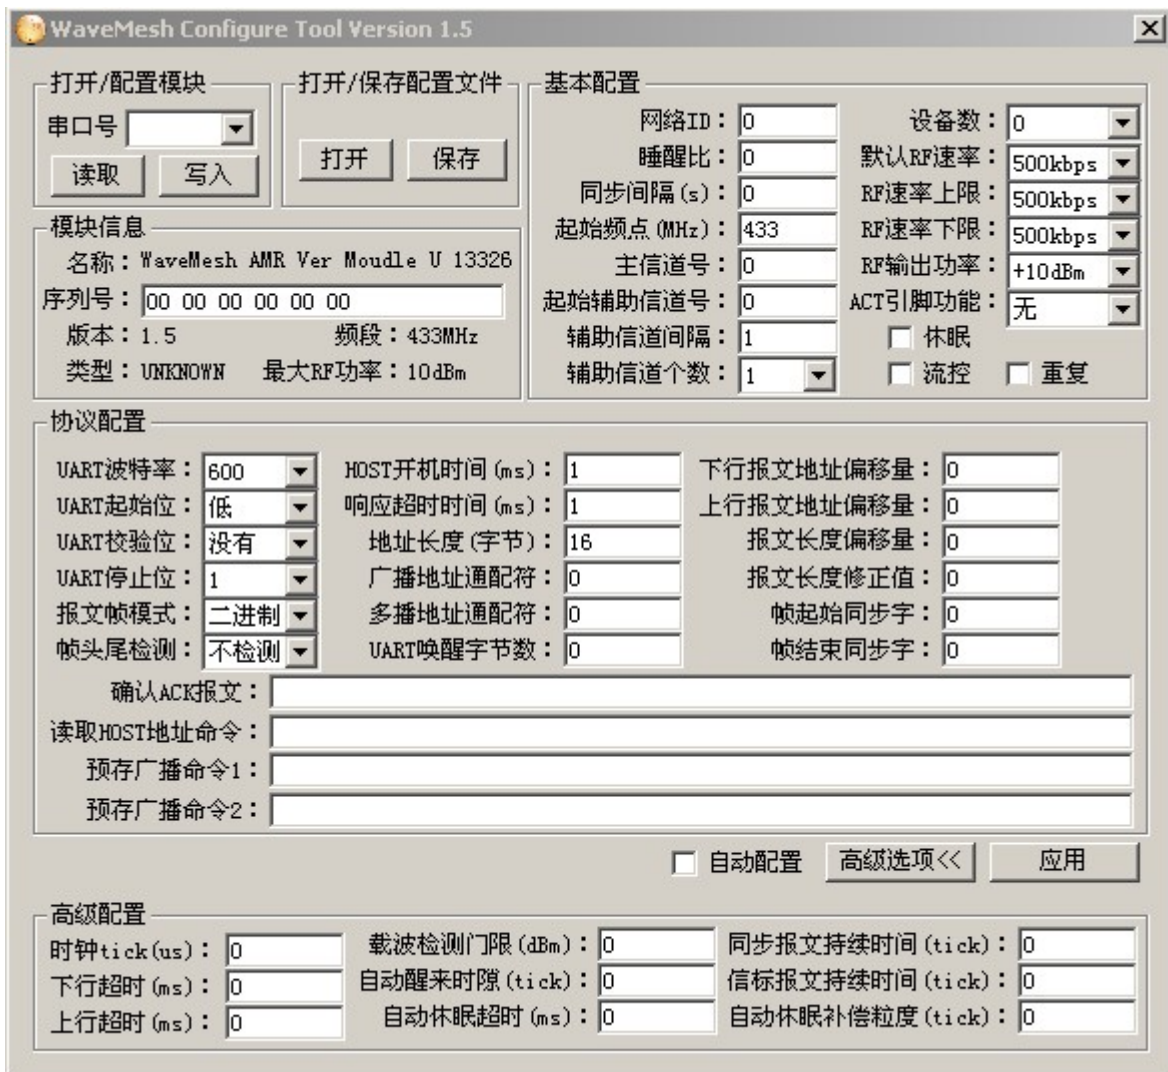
WaveMesh Configure Tool Version 1.5

打开/配置模块
串口号
读取 写入

打开/保存配置文件
打开 保存

基本配置
网络ID： 0
睡醒比： 0
同步间隔(s)： 0
起始频点(MHz)： 433
主信道号： 0
起始辅助信道号： 0
辅助信道间隔： 1
辅助信道个数： 1
设备数： 0
默认RF速率： 500kbps
RF速率上限： 500kbps
RF速率下限： 500kbps
RF输出功率： +10dBm
ACT引脚功能： 无
休眠
流控 重复

模块信息
名称：WaveMesh AMR Ver Moudle U 13326
序列号： 00 00 00 00 00 00
版本：1.5 频段：433MHz
类型：UNKNOWN 最大RF功率：10dBm

协议配置
UART波特率： 600
UART起始位： 低
UART校验位： 没有
UART停止位： 1
报文帧模式： 二进制
帧头尾检测： 不检测
HOST开机时间(ms)： 1
响应超时时间(ms)： 1
地址长度(字节)： 16
广播地址通配符： 0
多播地址通配符： 0
UART唤醒字节数： 0
下行报文地址偏移量： 0
上行报文地址偏移量： 0
报文长度偏移量： 0
报文长度修正值： 0
帧起始同步字： 0
帧结束同步字： 0
确认ACK报文：
读取HOST地址命令：
预存广播命令1：
预存广播命令2：

自动配置 高级选项<< 应用

高级配置
时钟tick(us)： 0
下行超时(ms)： 0
上行超时(ms)： 0
载波检测门限(dBm)： 0
自动醒来时隙(tick)： 0
自动休眠超时(ms)： 0
同步报文持续时间(tick)： 0
信标报文持续时间(tick)： 0
自动休眠补偿粒度(tick)： 0